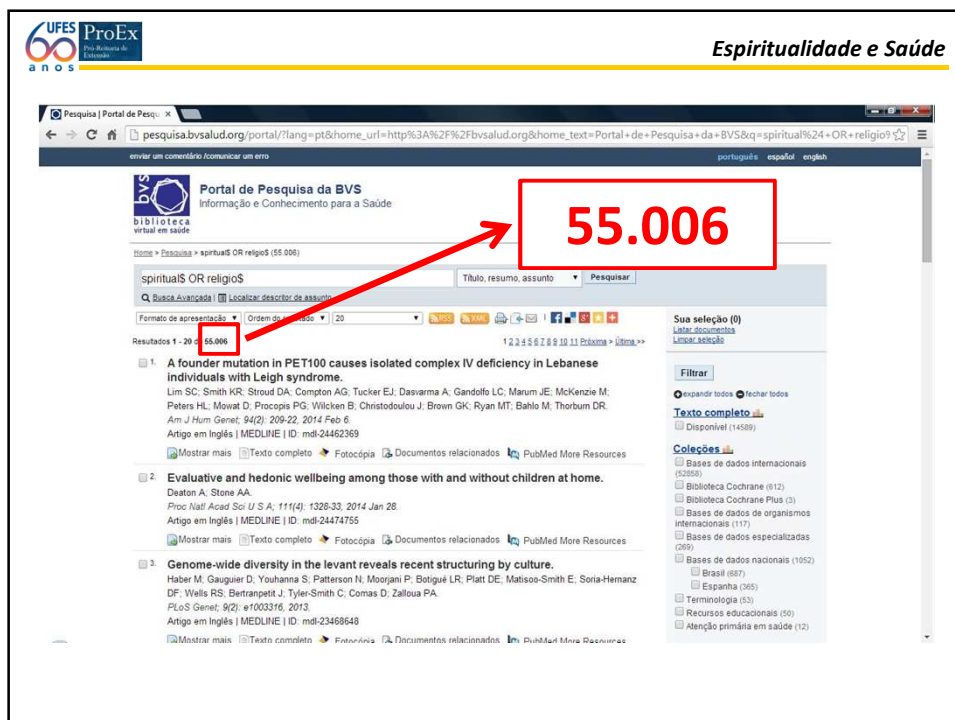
60 UFES anos ProEx Pró-Reitoria de Extensão

Espiritualidade e Saúde

Pesquisa | Portal de Pesqu ×

pesquisa.bvsalud.org/portal/?lang=pt&home_url=http%3A%2F%2Fbvsalud.org&home_text=Portal+de+Pesquisa+da+BVS&q=spiritual%24+OR+religio$

enviar um comentário /comunicar um erro

português español english

bvs biblioteca virtual em saúde

Portal de Pesquisa da BVS
Informação e Conhecimento para a Saúde

55.006

Home > Pesquisa > spiritual$ OR religio$ (55.006)

spiritual$ OR religio$

Título, resumo, assunto

Pesquisar

Busca Avançada | Localizar descritor de assunto

Formato de apresentação | Ordem de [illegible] | 20

Resultados 1 - 20 de 55.006

1 2 3 4 5 6 7 8 9 10 11 Próxima > Última >>

1. A founder mutation in PET100 causes isolated complex IV deficiency in Lebanese individuals with Leigh syndrome.
Lim SC; Smith KR; Stroud DA; Compton AG; Tucker EJ; Dasvarma A; Gandolfo LC; Marum JE; McKenzie M; Peters HL; Mowat D; Procopis PG; Wilcken B; Christodoulou J; Brown GK; Ryan MT; Bahlo M; Thorburn DR.
Am J Hum Genet; 94(2): 209-22, 2014 Feb 6.
Artigo em Inglês | MEDLINE | ID: mdl-24462369
Mostrar mais Texto completo Fotocópia Documentos relacionados PubMed More Resources

2. Evaluative and hedonic wellbeing among those with and without children at home.
Deaton A; Stone AA.
Proc Natl Acad Sci U S A; 111(4): 1328-33, 2014 Jan 28.
Artigo em Inglês | MEDLINE | ID: mdl-24474755
Mostrar mais Texto completo Fotocópia Documentos relacionados PubMed More Resources

3. Genome-wide diversity in the levant reveals recent structuring by culture.
Haber M; Gauguier D; Youhanna S; Patterson N; Moorjani P; Botigué LR; Platt DE; Matisoo-Smith E; Soria-Hernanz DF; Wells RS; Bertranpetit J; Tyler-Smith C; Comas D; Zalloua PA.
PLoS Genet; 9(2): e1003316, 2013.
Artigo em Inglês | MEDLINE | ID: mdl-23468648
Mostrar mais Texto completo Fotocópia Documentos relacionados PubMed More Resources

Sua seleção (0)
Listar documentos
Limpar seleção

Filtrar

expandir todos fechar todos

Texto completo
Disponível (14589)

Coleções
Bases de dados internacionais (52858)
Biblioteca Cochrane (612)
Biblioteca Cochrane Plus (3)
Bases de dados de organismos internacionais (117)
Bases de dados especializadas (269)
Bases de dados nacionais (1052)
Brasil (687)
Espanha (365)
Terminologia (53)
Recursos educacionais (50)
Atenção primária em saúde (12)